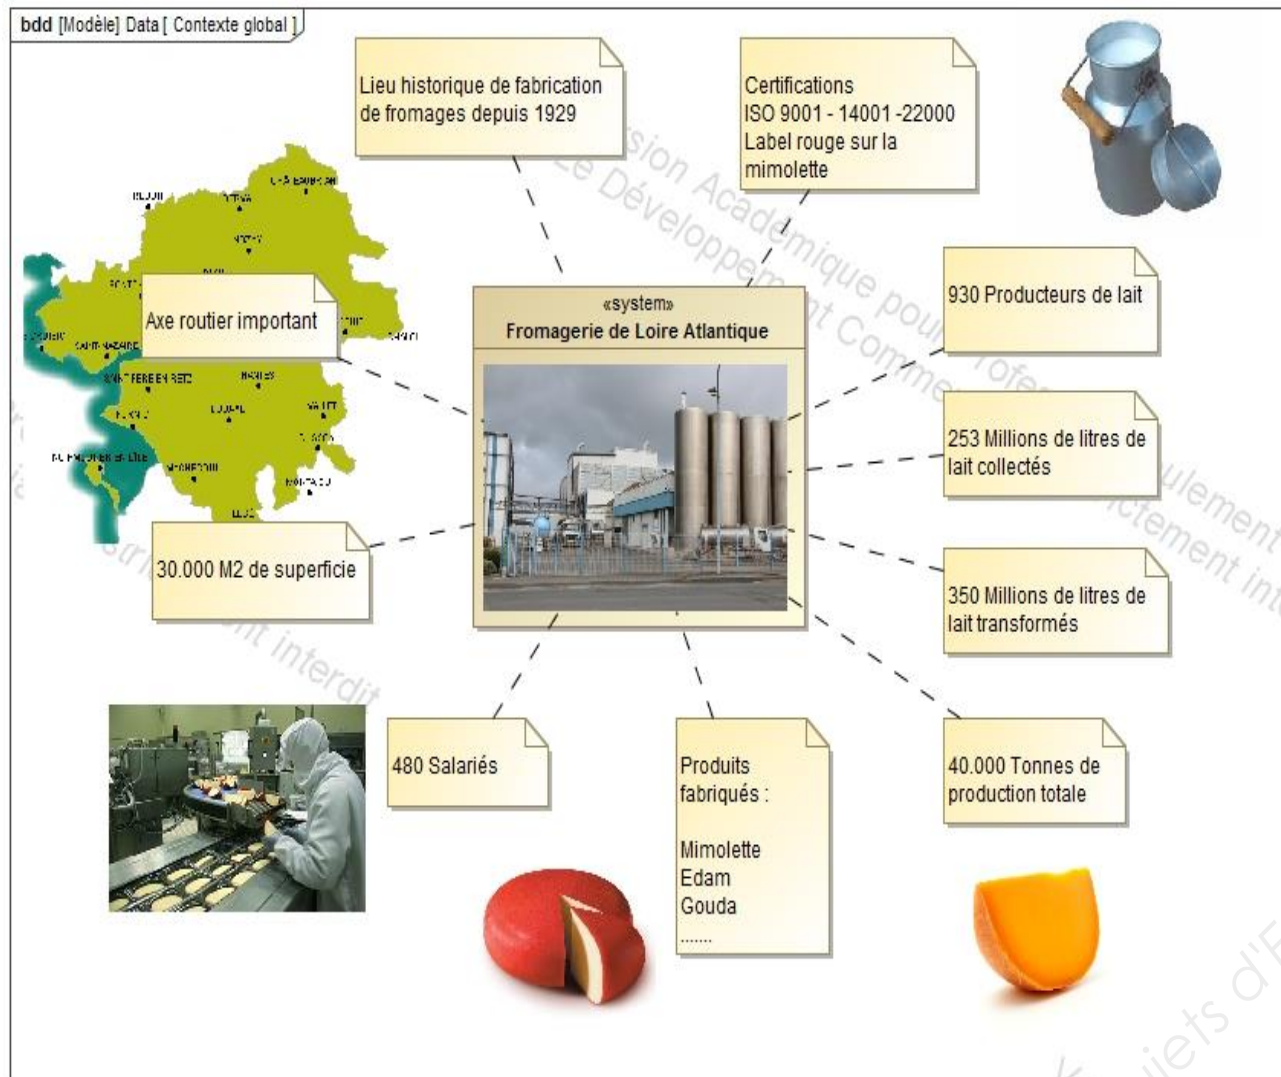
bdd [Modèle] Data [ Contexte global ]

Lieu historique de fabrication de fromages depuis 1929

Certifications
ISO 9001 - 14001 -22000
Label rouge sur la mimolette

Axe routier important

«system»
Fromagerie de Loire Atlantique

930 Producteurs de lait

253 Millions de litres de lait collectés

350 Millions de litres de lait transformés

30.000 M2 de superficie

480 Salariés

Produits fabriqués :

Mimolette
Edam
Gouda
.......

40.000 Tonnes de production totale

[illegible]